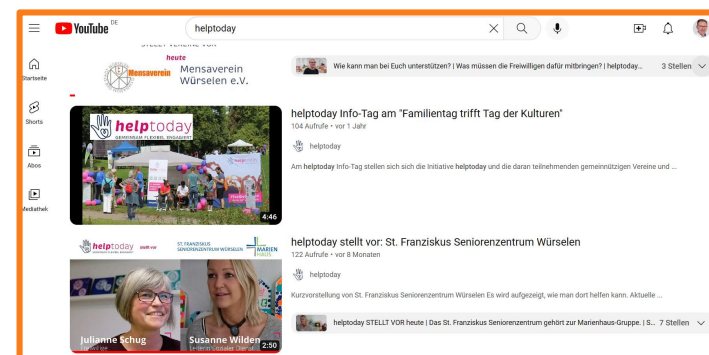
YouTube DE

helptoday

Startseite

Shorts

Abos

Mediathek

STELLT VEREINE VOR

heute

Mensaverein

Mensaverein Würselen e.V.

Wie kann man bei Euch unterstützen? | Was müssen die Freiwilligen dafür mitbringen? | helptoday... 3 Stellen

helptoday GEMEINSAM FLEXIBEL ENGAGIERT

4:46

helptoday Info-Tag am "Familientag trifft Tag der Kulturen"

104 Aufrufe • vor 1 Jahr

helptoday

Am **helptoday** Info-Tag stellen sich sich die Initiative **helptoday** und die daran teilnehmenden gemeinnützigen Vereine und ...

helptoday stellt vor

ST. FRANZISKUS SENIORENZENTRUM WÜRSELEN

MARIEN HAUS

Julianne Schug

Susanne Wilden

2:50

helptoday stellt vor: St. Franziskus Seniorenzentrum Würselen

122 Aufrufe • vor 8 Monaten

helptoday

Kurzvorstellung von St. Franziskus Seniorenzentrum Würselen Es wird aufgezeigt, wie man dort helfen kann. Aktuelle ...

helptoday STELLT VOR heute | Das St. Franziskus Seniorenzentrum gehört zur Marienhaus-Gruppe. | S... 7 Stellen